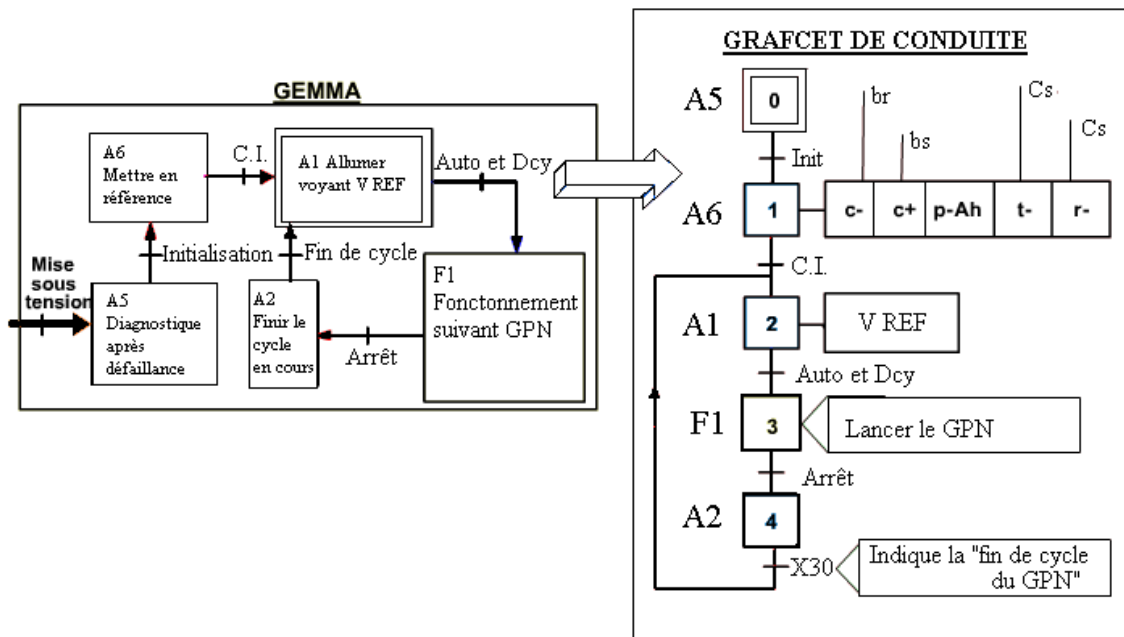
GEMMA

A6 Mettre en référence

C.I.

A1 Allumer voyant V REF

Auto et Dcy

Initialisation

Fin de cycle

Mise sous tension

A5 Diagnostique après défaillance

A2 Finir le cycle en cours

Arrêt

F1 Fonctionnement suivant GPN

GRAFCET DE CONDUITE

A5 0

Init

br

bs

Cs

Cs

A6 1

| c- | c+ | p-Ah | t- | r- |
|---|---|---|---|---|

C.I.

A1 2

V REF

Auto et Dcy

F1 3

Lancer le GPN

Arrêt

A2 4

X30

Indique la "fin de cycle du GPN"